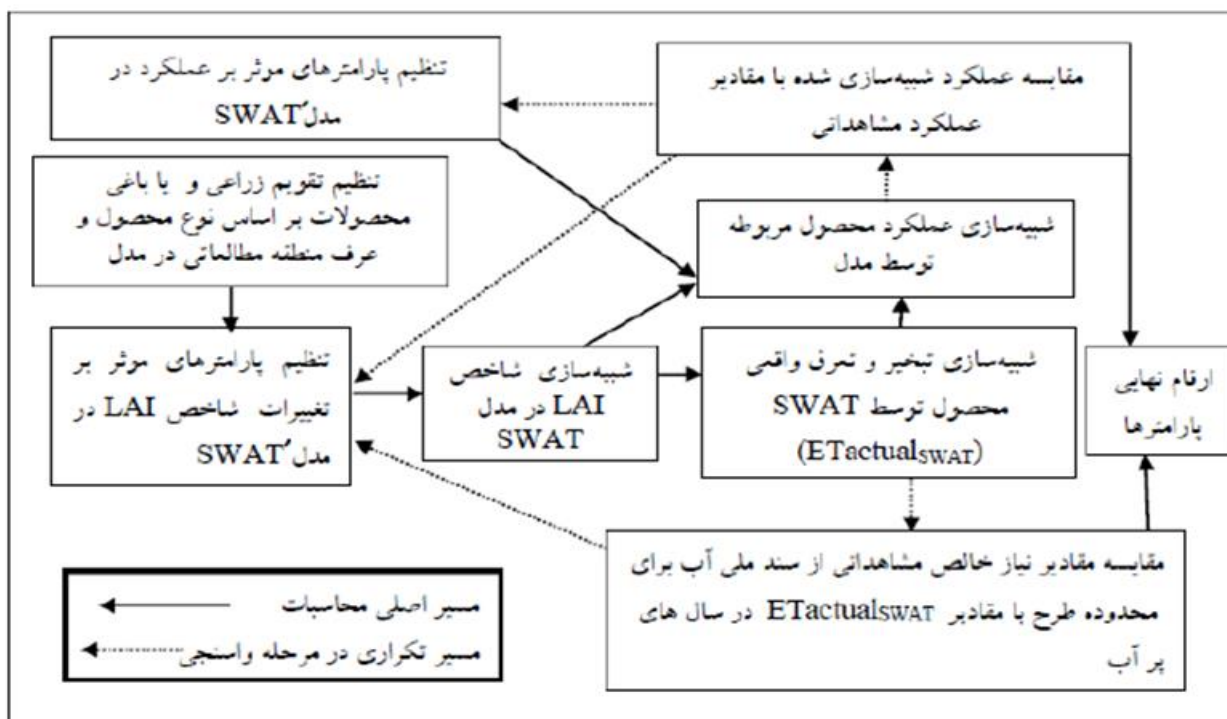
مقایسه عملکرد شبیه‌سازی شده با مقادیر عملکرد مشاهداتی

تنظیم پارامترهای موثر بر عملکرد در مدل SWAT

تنظیم تقویم زراعی و یا باغی محصولات بر اساس نوع محصول و عرف منطقه مطالعاتی در مدل

شبیه‌سازی عملکرد محصول مربوطه توسط مدل

تنظیم پارامترهای موثر بر تغییرات شاخص LAI در مدل SWAT

شبیه‌سازی شاخص LAI در مدل SWAT

شبیه‌سازی تبخیر و تعرق واقعی محصول توسط SWAT (ETactual$_{SWAT}$)

ارقام نهایی پارامترها

مقایسه مقادیر نیاز خالص مشاهداتی از سند ملی آب برای محدوده طرح با مقادیر ETactual$_{SWAT}$ در سال های پر آب

مسیر اصلی محاسبات

مسیر تکراری در مرحله واسنجی